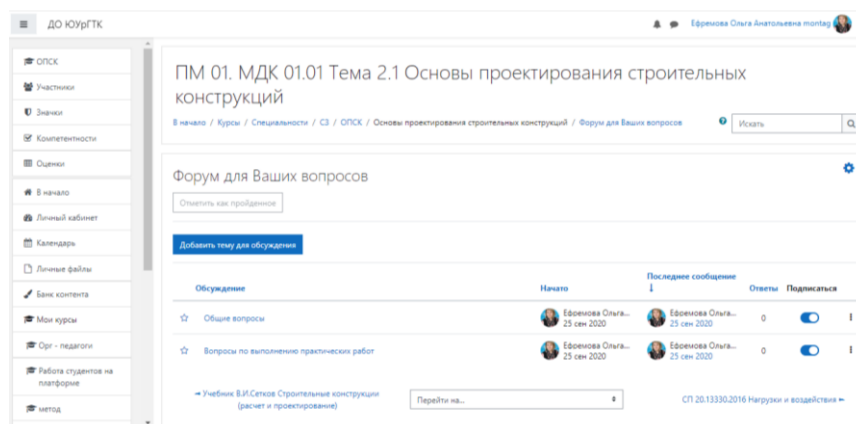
ДО ЮУрГТК

Ефремова Ольга Анатольевна montag

ОПСК
Участники
Значки
Компетентности
Оценки
В начало
Личный кабинет
Календарь
Личные файлы
Банк контента
Мои курсы
Орг - педагоги
Работа студентов на платформе
метод

ПМ 01. МДК 01.01 Тема 2.1 Основы проектирования строительных конструкций

В начало / Курсы / Специальности / СЗ / ОПСК / Основы проектирования строительных конструкций / Форум для Ваших вопросов

Искать

Форум для Ваших вопросов

Отметить как пройденное

Добавить тему для обсуждения

| Обсуждение | Начато | Последнее сообщение | Ответы | Подписаться |
|---|---|---|---|---|
| Общие вопросы | Ефремова Ольга... 25 сен 2020 | Ефремова Ольга... 25 сен 2020 | 0 | |
| Вопросы по выполнению практических работ | Ефремова Ольга... 25 сен 2020 | Ефремова Ольга... 25 сен 2020 | 0 | |

◄ Учебник В.И.Сетков Строительные конструкции (расчет и проектирование)

Перейти на...

СП 20.13330.2016 Нагрузки и воздействия ►